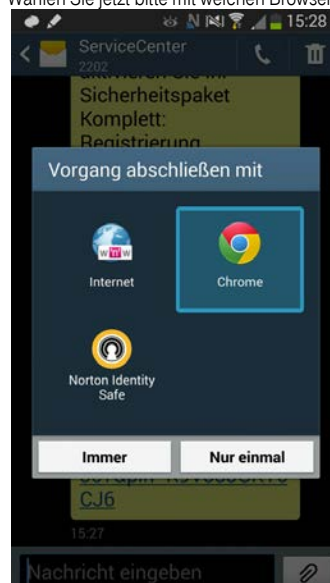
Wählen Sie jetzt bitte mit welchem Browser

15:28

ServiceCenter
2202

aktivieren Sie Ihr Sicherheitspaket Komplett: Registrierung

Vorgang abschließen mit

Internet

Chrome

Norton Identity Safe

Immer

Nur einmal

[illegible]
CJ6

15:27

Nachricht eingeben